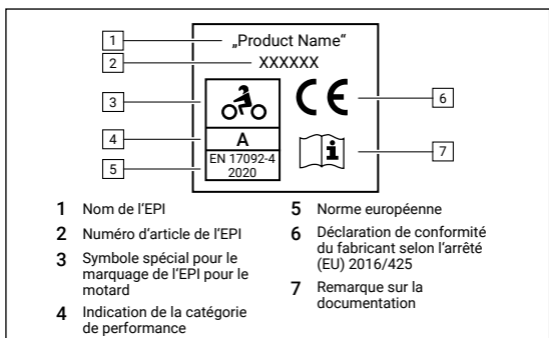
1
„Product Name"
2
XXXXXX
3
CE
6
4
A
EN 17092-4
2020
5
7

1 Nom de l'EPI
2 Numéro d'article de l'EPI
3 Symbole spécial pour le marquage de l'EPI pour le motard
4 Indication de la catégorie de performance
5 Norme européenne
6 Déclaration de conformité du fabricant selon l'arrêté (EU) 2016/425
7 Remarque sur la documentation